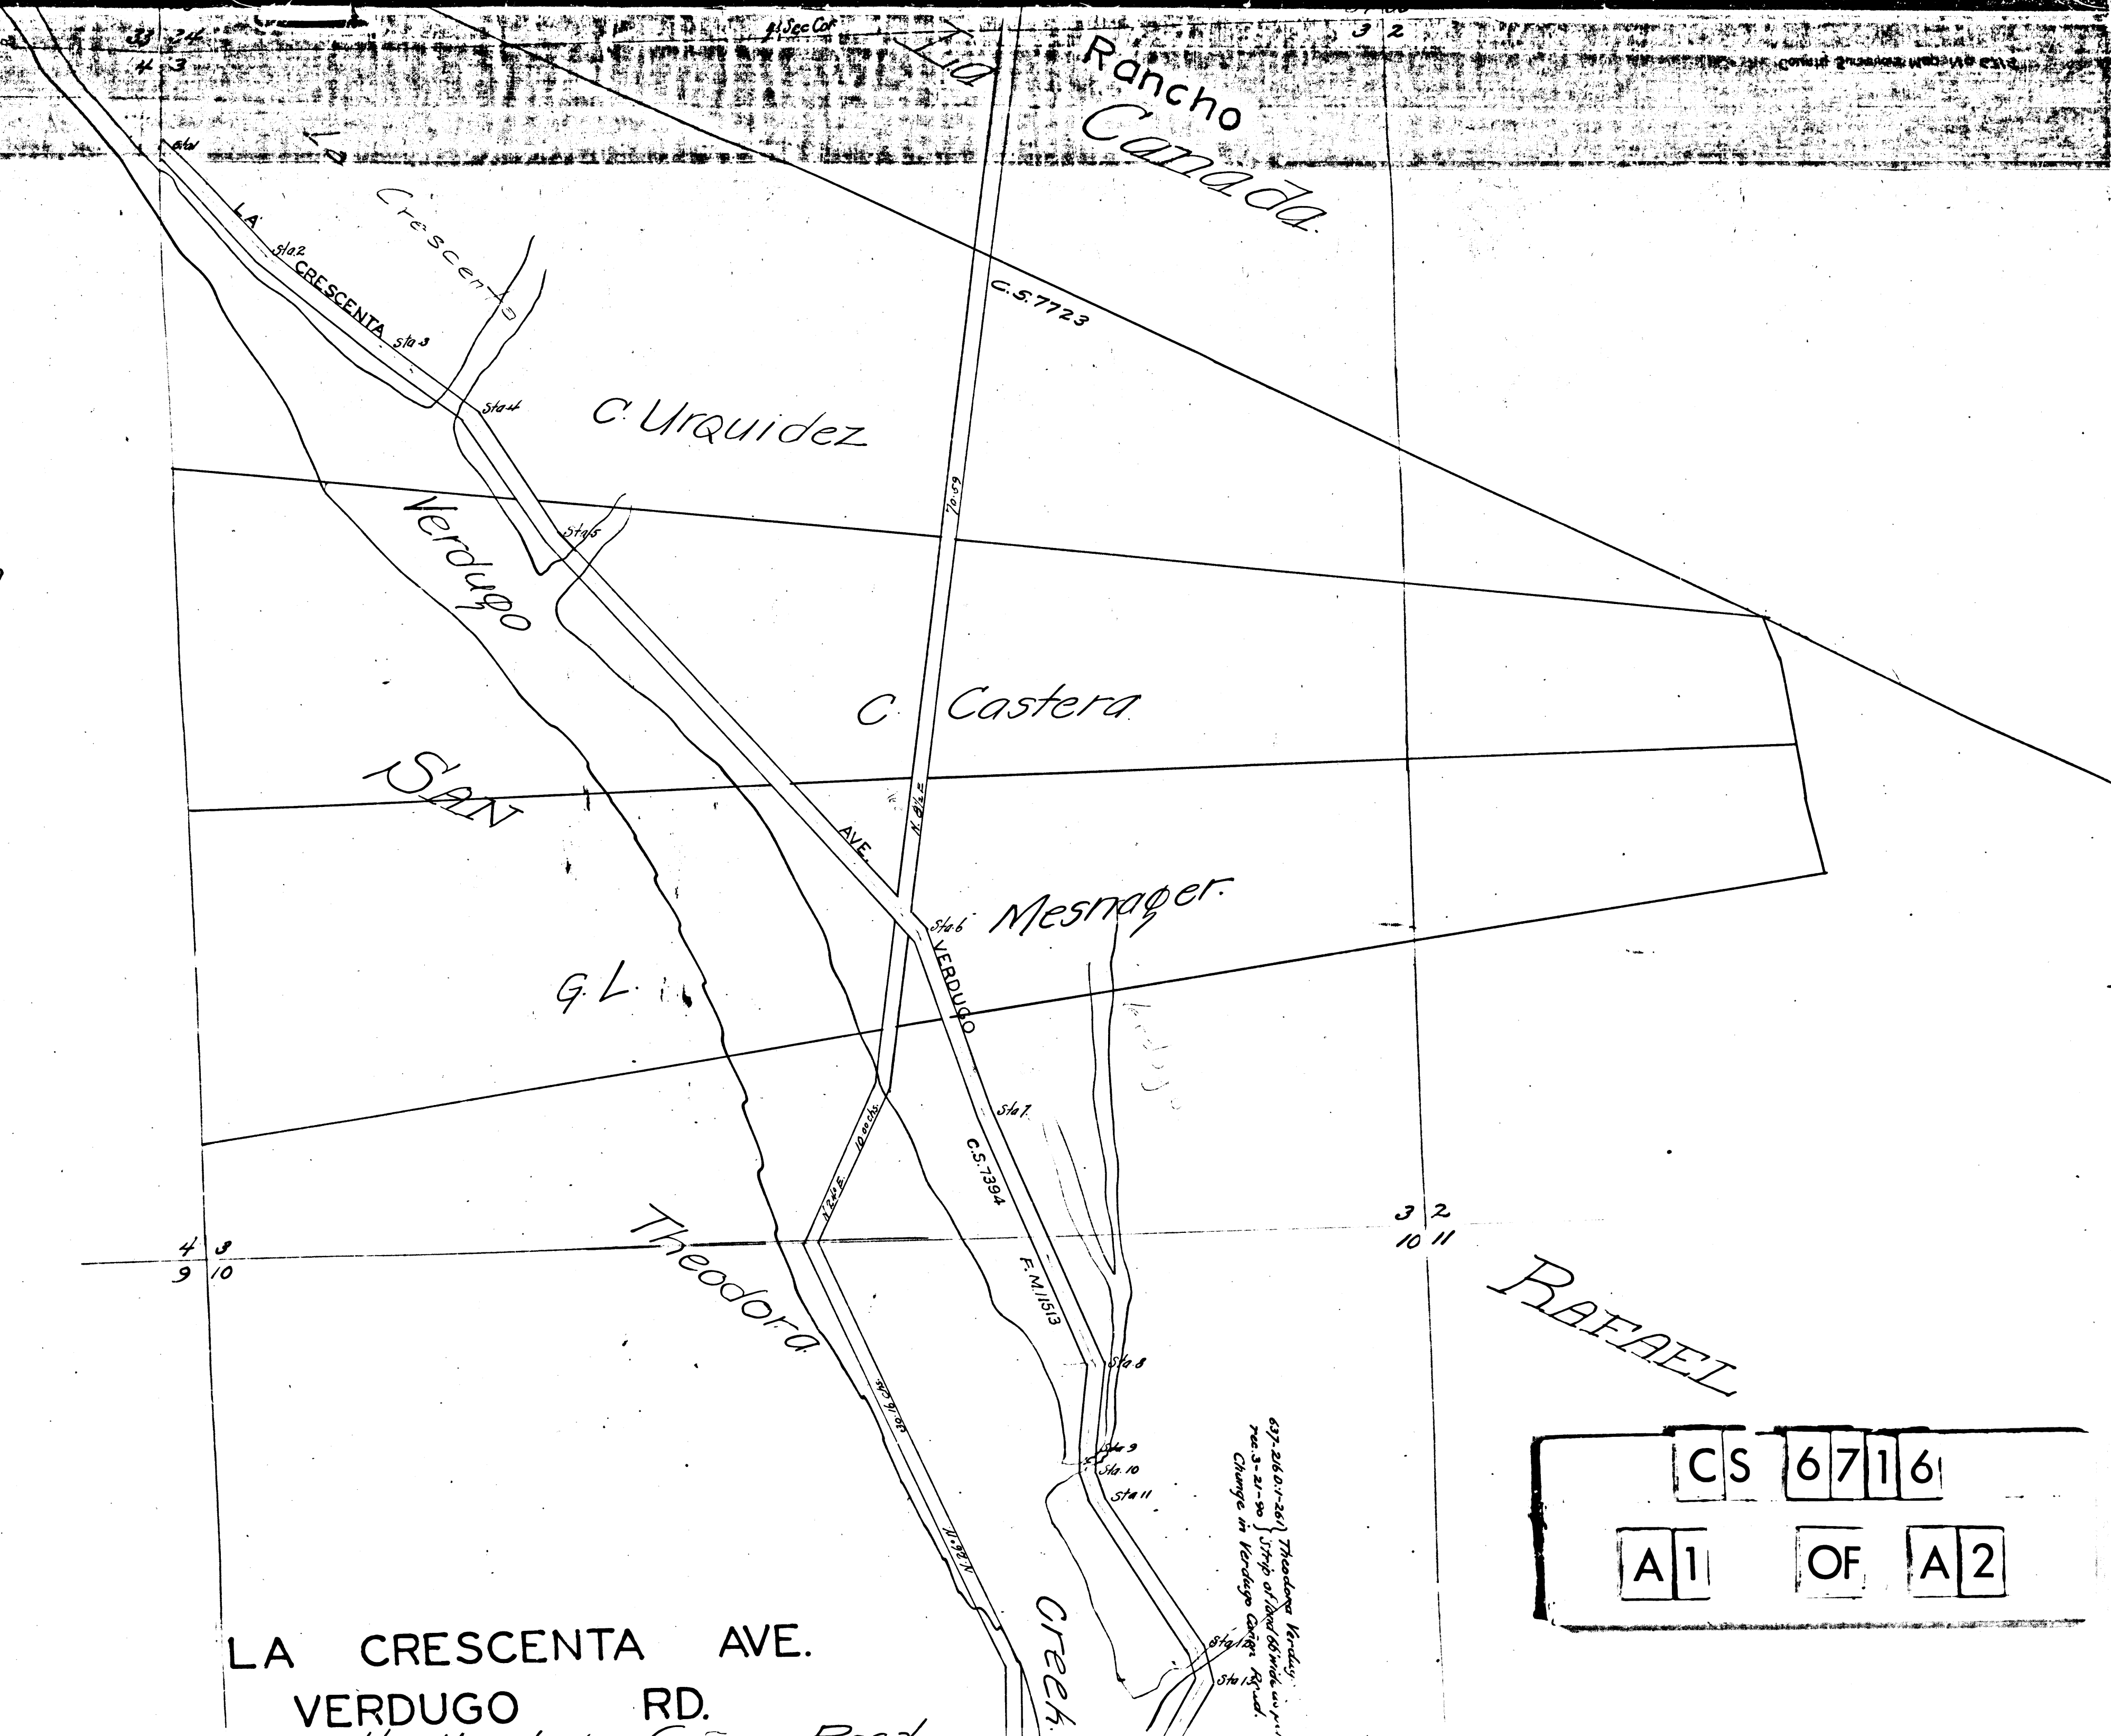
33 34
4 3
$\frac{1}{4}$ Sec Cor
3 2
La
Rancho
Canada
Sta 1
LA
Sta 2
CRESCENTA
Sta 3
Crescenta
C.S. 7723
Sta 4
C. Urquidez
Verdugo
70.59
Sta 5
C. Castera
SAN
N. 8$\frac{1}{2}$ E
AVE.
Sta 6
Mesnager.
VERDUGO
G. L.
Sta 7
C.S. 7394
10.00 chs.
N. 2$\frac{1}{4}$ E
Theodora
F.M. 11513
4 3
9 10
3 2
10 11
RAFAEL
Sta 8
Sta 9
Sta 10
Sta 11
30.16 chs.
N. 28 W
Creek.
Sta 12
Sta 13
637-216 D.1-261 Theodora Verdugo
Strip of land 66' wide
rec. 3-21-90
Change in Verdugo Canon Road.
CS 6716
A1 OF A2
LA CRESCENTA AVE.
VERDUGO RD.
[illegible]